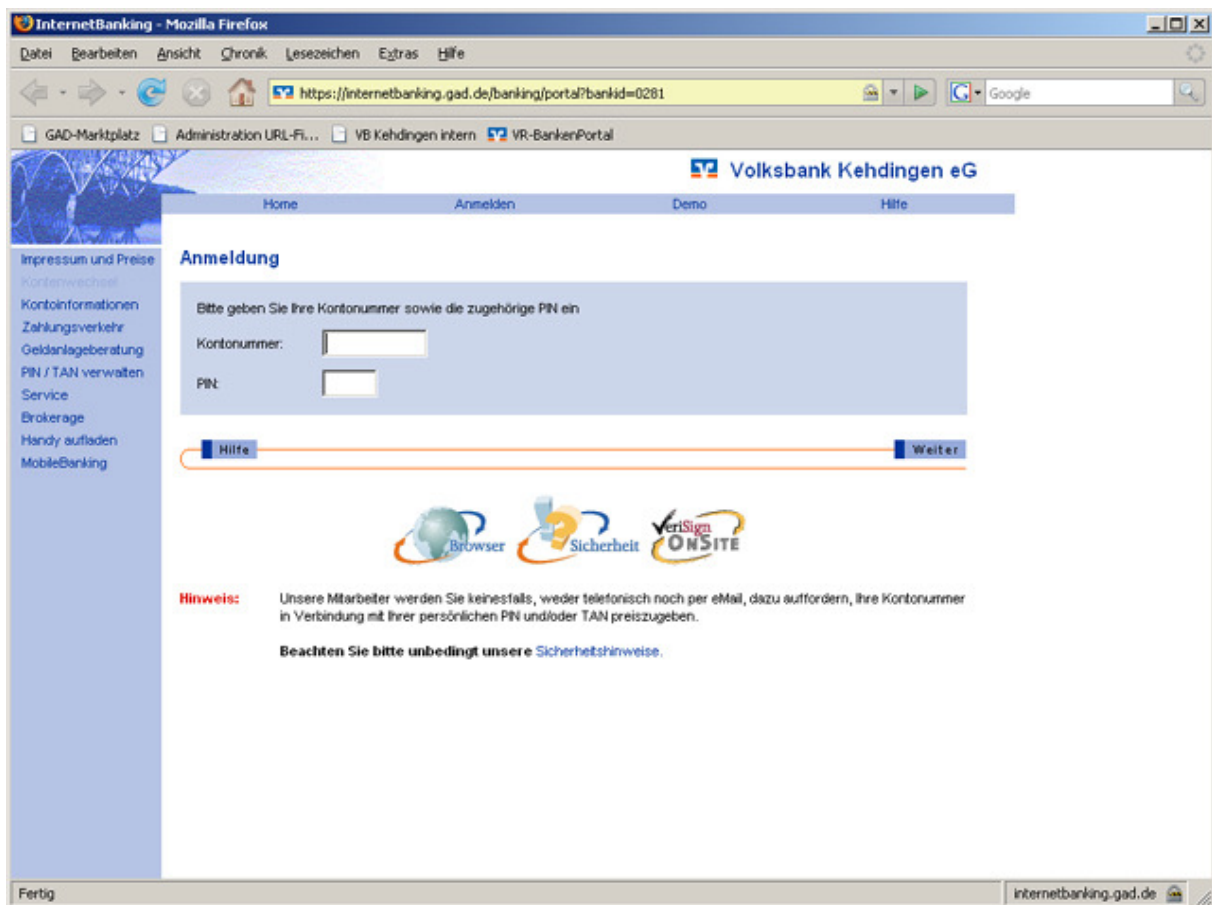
InternetBanking - Mozilla Firefox

Datei Bearbeiten Ansicht Chronik Lesezeichen Extras Hilfe

https://internetbanking.gad.de/banking/portal?bankid=0281

Google

GAD-Marktplatz Administration URL-Fi... VB Kehdingen intern VR-BankenPortal

Volksbank Kehdingen eG

Home Anmelden Demo Hilfe

Impressum und Preise
Kontenwechsel
Kontoinformationen
Zahlungsverkehr
Geldanlageberatung
PIN / TAN verwalten
Service
Brokerage
Handy aufladen
MobileBanking

Anmeldung

Bitte geben Sie Ihre Kontonummer sowie die zugehörige PIN ein

Kontonummer:

PIN:

Hilfe

Weiter

Browser Sicherheit VeriSign OnSite

Hinweis: Unsere Mitarbeiter werden Sie keinesfalls, weder telefonisch noch per eMail, dazu auffordern, Ihre Kontonummer in Verbindung mit Ihrer persönlichen PIN und/oder TAN preiszugeben.

Beachten Sie bitte unbedingt unsere Sicherheitshinweise.

Fertig

internetbanking.gad.de